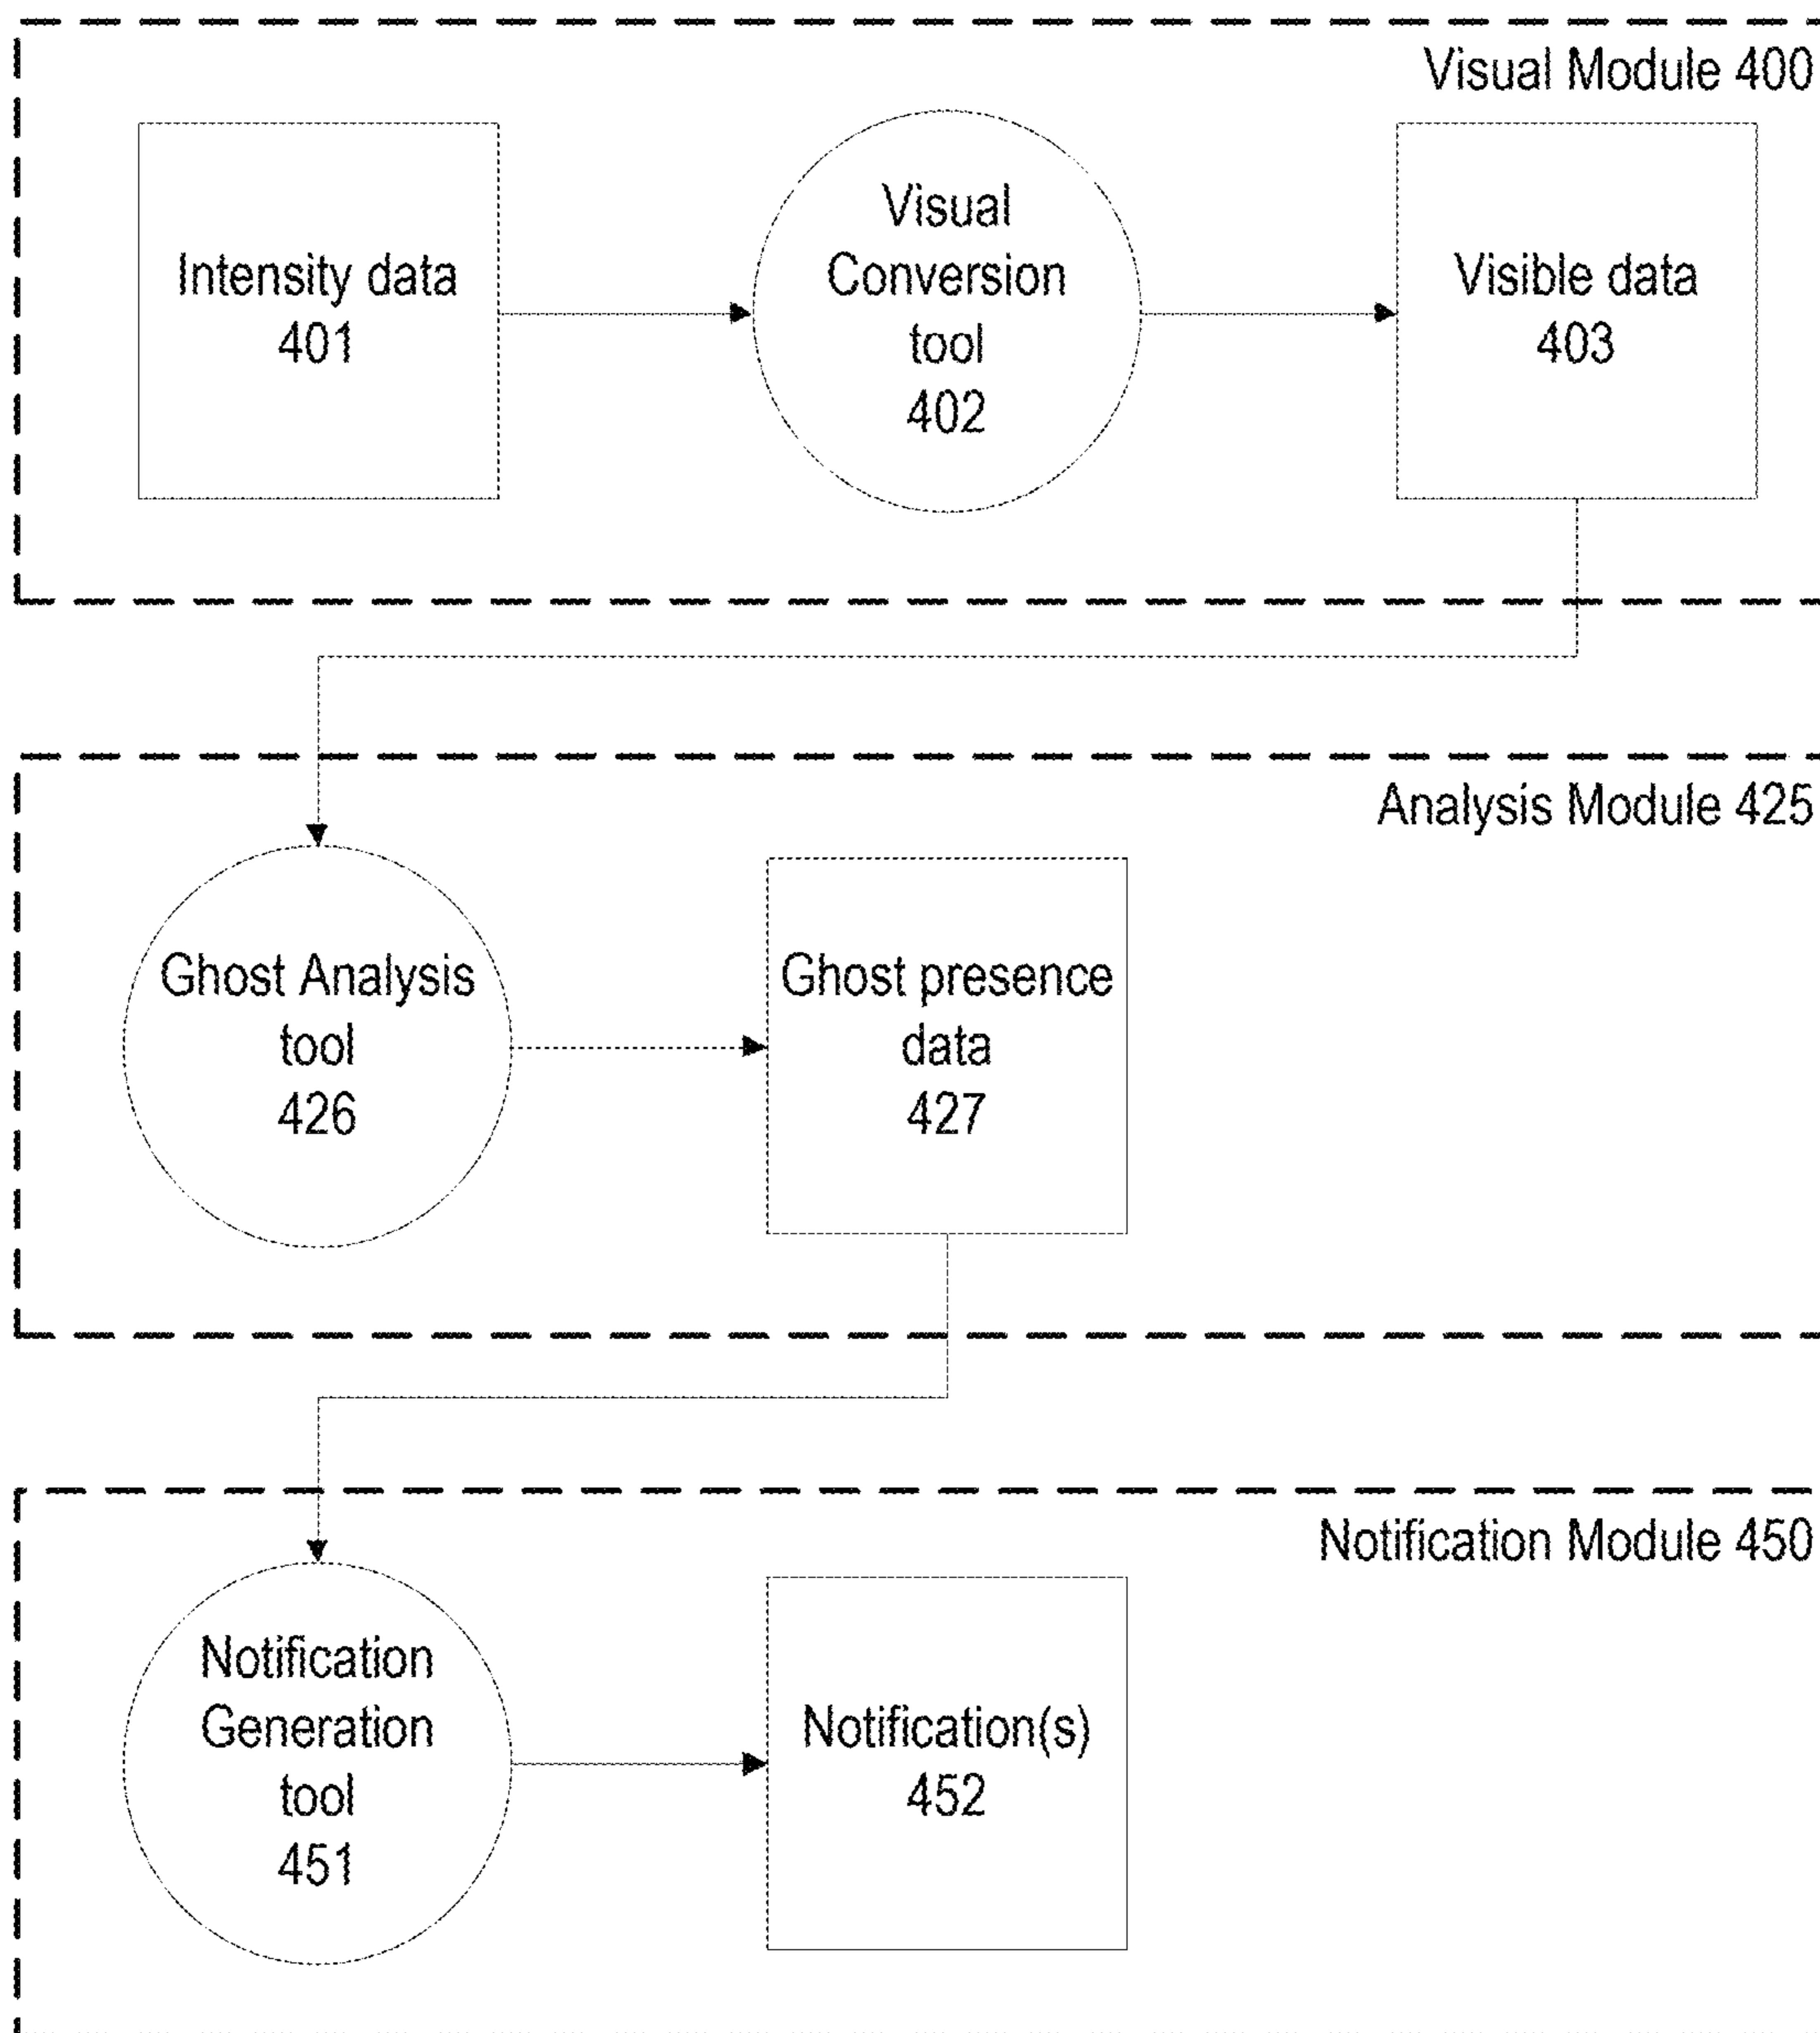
Visual Module 400

Intensity data
401

Visual
Conversion
tool
402

Visible data
403

Analysis Module 425

Ghost Analysis
tool
426

Ghost presence
data
427

Notification Module 450

Notification
Generation
tool
451

Notification(s)
452